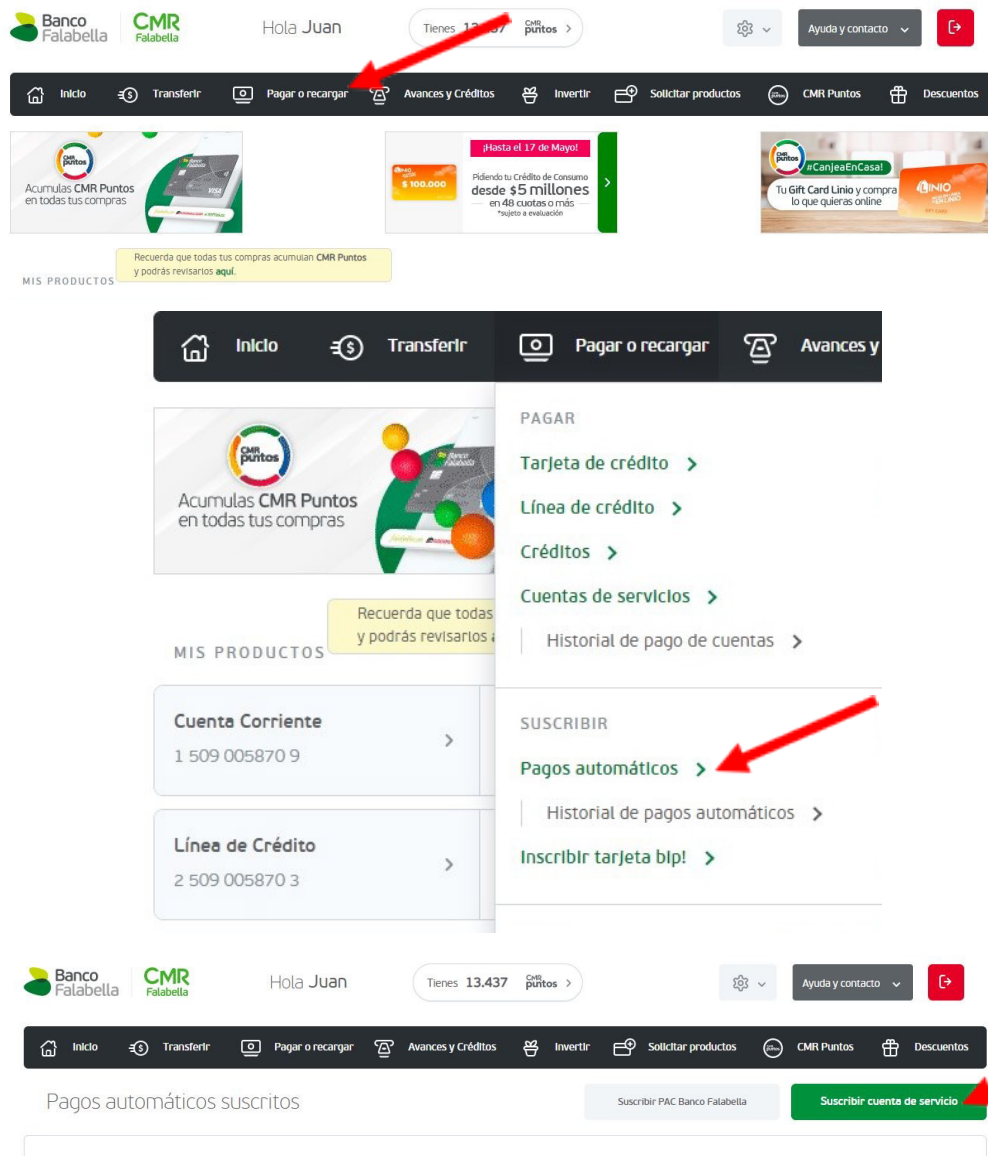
Banco Falabella CMR Falabella

Hola Juan

Tienes 13.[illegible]37 CMR puntos >

Ayuda y contacto

Inicio Transferir Pagar o recargar Avances y Créditos Invertir Solicitar productos CMR Puntos Descuentos

CMR puntos
Acumulas CMR Puntos en todas tus compras

¡Hasta el 17 de Mayo!
$ 100.000
Pidiendo tu Crédito de Consumo desde $5 millones en 48 cuotas o más
*sujeto a evaluación

CMR puntos
#CanjeaEnCasa!
Tu Gift Card Linio y compra lo que quieras online
LINIO

Recuerda que todas tus compras acumulan CMR Puntos y podrás revisarlos aquí.

MIS PRODUCTOS

Inicio Transferir Pagar o recargar Avances y

CMR puntos
Acumulas CMR Puntos en todas tus compras

Recuerda que todas
y podrás revisarlos

MIS PRODUCTOS

Cuenta Corriente
1 509 005870 9

Línea de Crédito
2 509 005870 3

PAGAR
Tarjeta de crédito >
Línea de crédito >
Créditos >
Cuentas de servicios >
Historial de pago de cuentas >

SUSCRIBIR
Pagos automáticos >
Historial de pagos automáticos >
Inscribir tarjeta bip! >

Banco Falabella CMR Falabella

Hola Juan

Tienes 13.437 CMR puntos >

Ayuda y contacto

Inicio Transferir Pagar o recargar Avances y Créditos Invertir Solicitar productos CMR Puntos Descuentos

Pagos automáticos suscritos

Suscribir PAC Banco Falabella

Suscribir cuenta de servicio